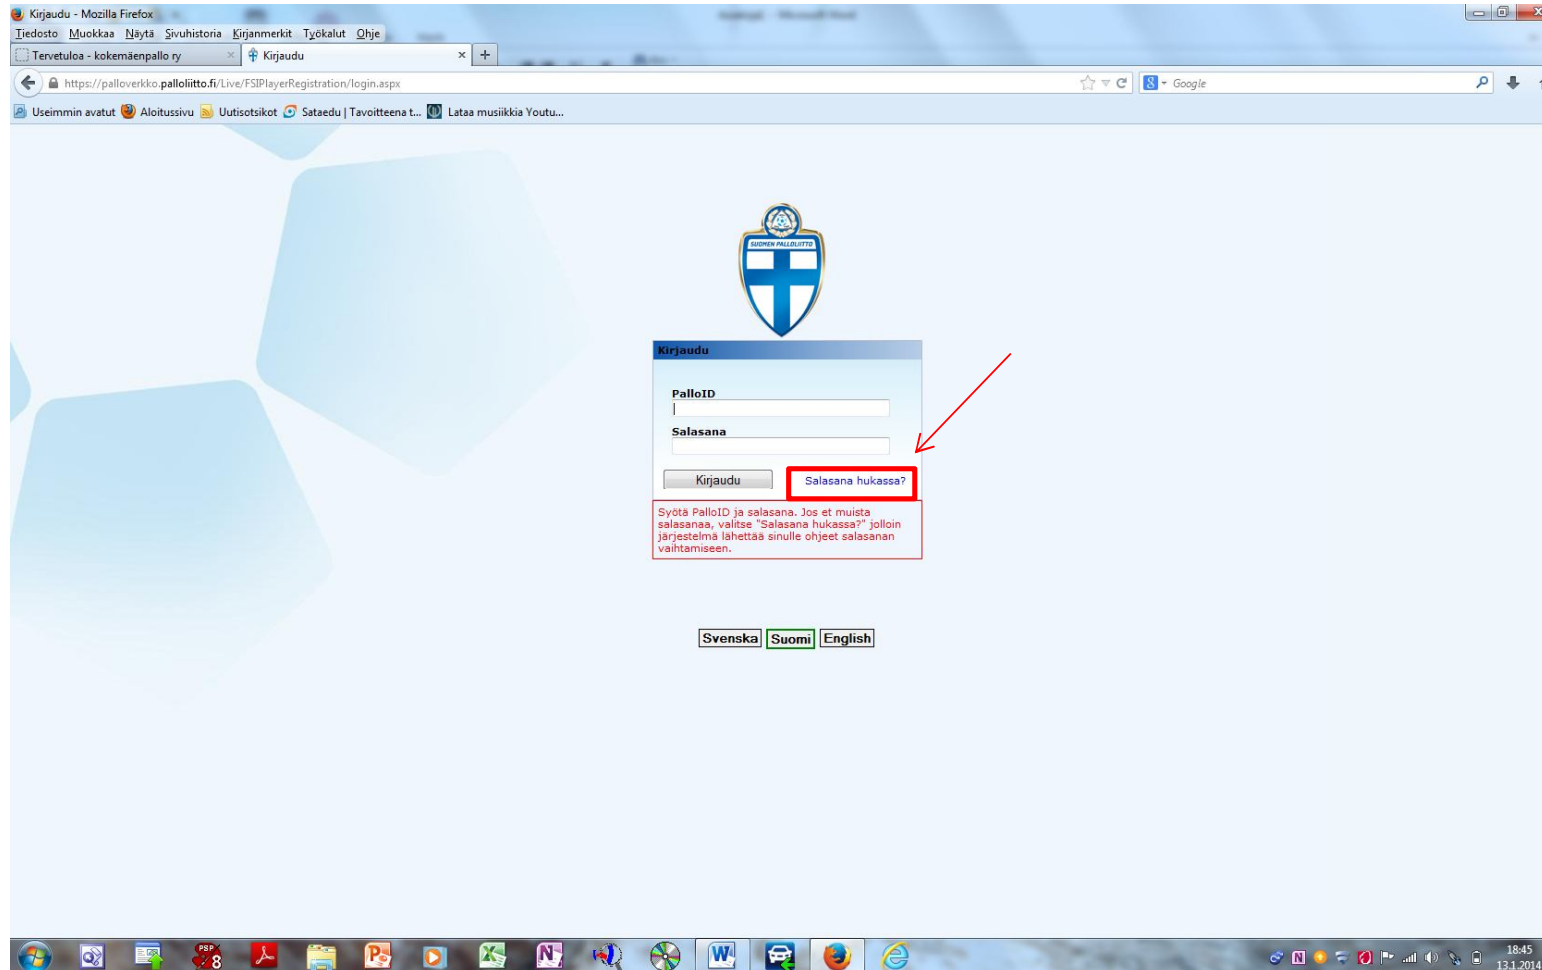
Kirjaudu - Mozilla Firefox

Tiedosto Muokkaa Näytä Sivuhistoria Kirjanmerkit Työkalut Ohje

Tervetuloa - kokemäenpallo ry

Kirjaudu

https://palloverkko.palloliitto.fi/Live/FSIPlayerRegistration/login.aspx

Google

Useimmin avatut Aloitussivu Uutisotsikot Sataedu | Tavoitteena t... Lataa musiikkia Youtu...

SUOMEN PALLOLIITTO

Kirjaudu

PalloID

Salasana

Kirjaudu

Salasana hukassa?

Syötä PalloID ja salasana. Jos et muista salasanaa, valitse "Salasana hukassa?" jolloin järjestelmä lähettää sinulle ohjeet salasanan vaihtamiseen.

Svenska Suomi English

18:45
13.1.2014